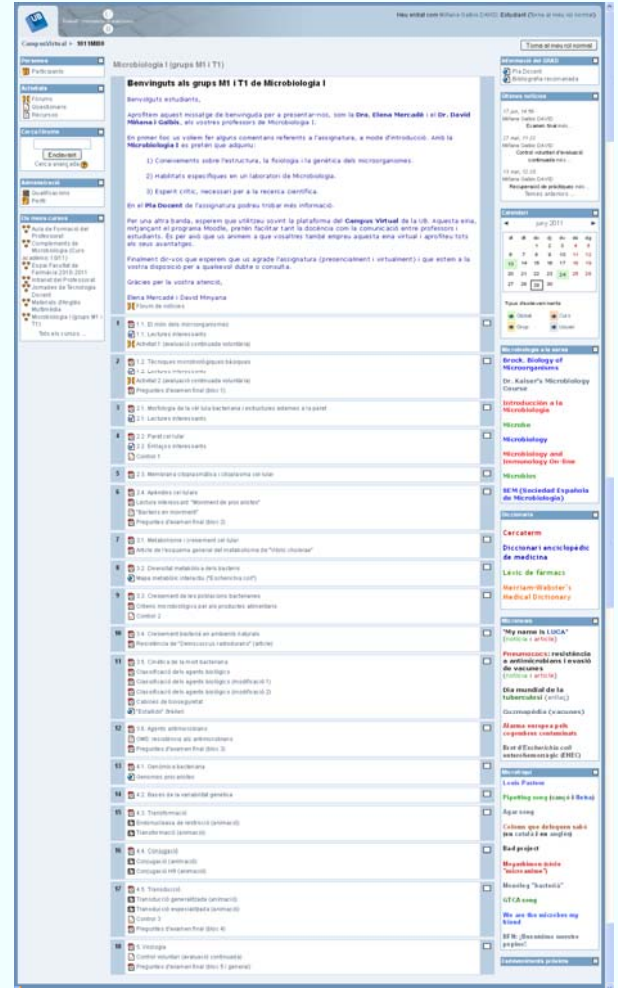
Heu entrat com Miñana Galbis DAVID. Estudiant (Torna al meu rol normal)

CampusVirtual > 3611M00

Torna al meu rol normal

Persones
Participants

Activitats
Fòrums
Qüestionaris
Recursos

Cerca fòrums
Endavant
Cerca avançada

Administració
Qualificacions
Perfil

Els meus cursos
Aula de Formació del Professorat
Complements de Microbiologia (Curs acadèmic 10/11)
Espai Facultat de Farmàcia 2010-2011
Intranet del Professorat
Jornades de Tecnologia Docent
Materials d'Anglès Multimèdia
Microbiologia I (grups M1 i T1)
Tots els cursos ...

Microbiologia I (grups M1 i T1)

Benvinguts als grups M1 i T1 de Microbiologia I

Benvolguts estudiants,

Aprofitem aquest missatge de benvinguda per a presentar-nos, som la Dra. Elena Mercadé i el Dr. David Miñana i Galbis, els vostres professors de Microbiologia I.

En primer lloc us volem fer alguns comentaris referents a l'assignatura, a mode d'introducció. Amb la Microbiologia I es pretén que adquiriu:

1) Coneixements sobre l'estructura, la fisiologia i la genètica dels microorganismes.

2) Habilitats específiques en un laboratori de Microbiologia.

3) Esperit crític, necessari per a la recerca científica.

En el Pla Docent de l'assignatura podreu trobar més informació.

Per una altra banda, esperem que utilitzeu sovint la plataforma del Campus Virtual de la UB. Aquesta eina, mitjançant el programa Moodle, pretén facilitar tant la docència com la comunicació entre professors i estudiants. És per això que us animem a que vosaltres també empreu aquesta eina virtual i aprofiteu tots els seus avantatges.

Finalment dir-vos que esperem que us agradi l'assignatura (presencialment i virtualment) i que estem a la vostra disposició per a qualsevol dubte o consulta.

Gràcies per la vostra atenció,

Elena Mercadé i David Miñana
Fòrum de notícies

1 1.1. El món dels microorganismes
1.1. Lectures interessants
Activitat 1 (avaluació continuada voluntària)

2 1.2. Tècniques microbiològiques bàsiques
1.2. Lectures interessants
Activitat 2 (avaluació continuada voluntària)
Preguntes d'examen final (bloc 1)

3 2.1. Morfologia de la cèl·lula bacteriana i estructures externes a la paret
2.1. Lectures interessants

4 2.2. Paret cel·lular
2.2. Enllaços interessants
Control 1

5 2.3. Membrana citoplasmàtica i citoplasma cel·lular

6 2.4. Apèndixs cel·lulars
Lectura interessant "Moviment de uns ancles"
"Bacteris en moviment"
Preguntes d'examen final (bloc 2)

7 3.1. Metabolisme i creixement cel·lular
Article de l'esquema general del metabolisme de "Vibrio cholerae"

8 3.2. Diversitat metabòlica dels bacteris
Mapa metabòlic interactiu ("Escherichia coli")

9 3.3. Creixement de les poblacions bacterianes
Criteris microbiològics per als productes alimentaris
Control 2

10 3.4. Creixement bacterià en ambients naturals
Resistència de "Deinococcus radiodurans" (article)

11 3.5. Cinètica de la mort bacteriana
Classificació dels agents biològics
Classificació dels agents biològics (modificació 1)
Classificació dels agents biològics (modificació 2)
Cabines de bioseguretat
"Estalvis" fèrtils

12 3.6. Agents antimicrobians
OMS: resistència als antimicrobians
Preguntes d'examen final (bloc 3)

13 4.1. Genòmica bacteriana
Genomes procariotes

14 4.2. Bases de la variabilitat genètica

15 4.3. Transformació
Endonucleasa de restricció (animació)
Transformació (animació)

16 4.4. Conjugació
Conjugació (animació)
Conjugació Hfr (animació)

17 4.5. Transducció
Transducció generalitzada (animació)
Transducció especialitzada (animació)
Control 3
Preguntes d'examen final (bloc 4)

18 5. Virologia
Control voluntari (avaluació continuada)
Preguntes d'examen final (bloc 5 i general)

Informació del GMID
Pla Docent
Bibliografia recomanada

Últimes notícies
17 jun, 14:16
Miñana Galbis DAVID
Examen final més...
27 mai, 11:22
Miñana Galbis DAVID
Control voluntari d'avaluació continuada més...
13 mai, 12:25
Miñana Galbis DAVID
Recuperació de pràctiques més...
Temes anteriors ...

Calendari
juny 2011
dl dt dc dj dv ds dg
1 2 3 4 5
6 7 8 9 10 11 12
13 14 15 16 17 18 19
20 21 22 23 24 25 26
27 28 29 30

Tipus d'esdeveniments
Global
Curs
Grup
Usuari

Microbiologia a la xarxa
Brock. Biology of Microorganisms
Dr. Kaiser's Microbiology Course
Introducción a la Microbiología
Microbe
Microbiology
Microbiology and Immunology On-line
Microbios
SEM (Sociedad Española de Microbiología)

Diccionaris
Cercaterm
Diccionari enciclopèdic de medicina
Lèxic de fàrmacs
Merriam-Webster's Medical Dictionary

Microrevista
"My name is LUCA" (notícia i article)
Pneumococs: resistència a antimicrobians i evasió de vacunes (notícia i article)
Dia mundial de la tuberculosi (enllaç)
Gazmapèdia (vacunes)
Alarma europea pels cogombres contaminats
Brot d'Escherichia coli enterohemorràgic (EHEC)

Microlleure
Louis Pasteur
Pipetting song (cançó i lletra)
Agar song
Coisas que debíamos saber (en català i en anglès)
Bad project
Megakinesin (min "microanime")
Monólog "bacteris"
GTCA song
We are the microbes my blood
SEM: ¡Escanéame nuestro poplas!

Esdeveniments propers